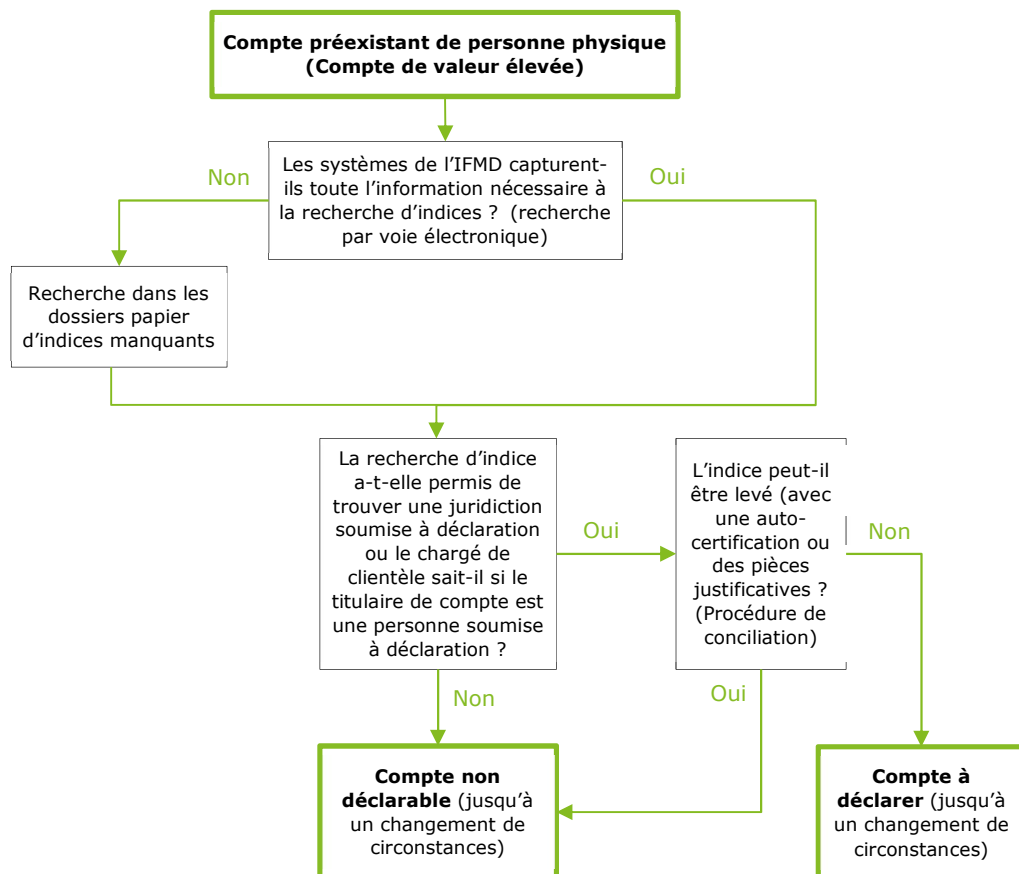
Compte préexistant de personne physique (Compte de valeur élevée)

Les systèmes de l'IFMD capturent-ils toute l'information nécessaire à la recherche d'indices ? (recherche par voie électronique)

Non

Oui

Recherche dans les dossiers papier d'indices manquants

La recherche d'indice a-t-elle permis de trouver une juridiction soumise à déclaration ou le chargé de clientèle sait-il si le titulaire de compte est une personne soumise à déclaration ?

Oui

L'indice peut-il être levé (avec une auto-certification ou des pièces justificatives ? (Procédure de conciliation)

Non

Non

Oui

Compte non déclarable (jusqu'à un changement de circonstances)

Compte à déclarer (jusqu'à un changement de circonstances)